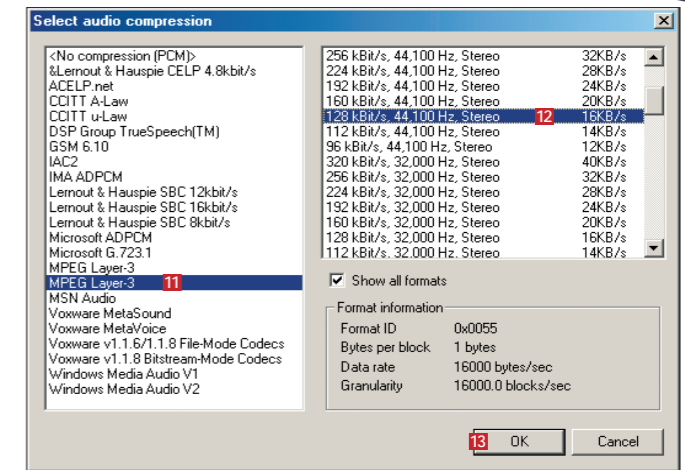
Select audio compression

<No compression (PCM)>
&Lernout & Hauspie CELP 4.8kbit/s
ACELP.net
CCITT A-Law
CCITT u-Law
DSP Group TrueSpeech(TM)
GSM 6.10
IAC2
IMA ADPCM
Lernout & Hauspie SBC 12kbit/s
Lernout & Hauspie SBC 16kbit/s
Lernout & Hauspie SBC 8kbit/s
Microsoft ADPCM
Microsoft G.723.1
MPEG Layer-3
MPEG Layer-3 11
MSN Audio
Voxware MetaSound
Voxware MetaVoice
Voxware v1.1.6/1.1.8 File-Mode Codecs
Voxware v1.1.8 Bitstream-Mode Codecs
Windows Media Audio V1
Windows Media Audio V2

| | |
|---|---|
| 256 kBit/s, 44,100 Hz, Stereo | 32KB/s |
| 224 kBit/s, 44,100 Hz, Stereo | 28KB/s |
| 192 kBit/s, 44,100 Hz, Stereo | 24KB/s |
| 160 kBit/s, 44,100 Hz, Stereo | 20KB/s |
| 128 kBit/s, 44,100 Hz, Stereo 12 | 16KB/s |
| 112 kBit/s, 44,100 Hz, Stereo | 14KB/s |
| 96 kBit/s, 44,100 Hz, Stereo | 12KB/s |
| 320 kBit/s, 32,000 Hz, Stereo | 40KB/s |
| 256 kBit/s, 32,000 Hz, Stereo | 32KB/s |
| 224 kBit/s, 32,000 Hz, Stereo | 28KB/s |
| 192 kBit/s, 32,000 Hz, Stereo | 24KB/s |
| 160 kBit/s, 32,000 Hz, Stereo | 20KB/s |
| 128 kBit/s, 32,000 Hz, Stereo | 16KB/s |
| 112 kBit/s, 32,000 Hz, Stereo | 14KB/s |

Show all formats

Format information
Format ID 0x0055
Bytes per block 1 bytes
Data rate 16000 bytes/sec
Granularity 16000.0 blocks/sec

13 OK
Cancel